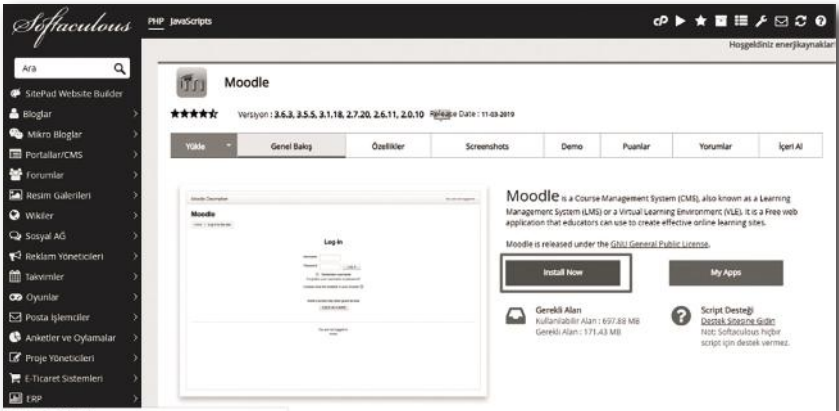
Softaculous PHP JavaScripts

Hoşgeldiniz enerjikaynaklar

Ara

SitePad Website Builder

Bloglar

Mikro Bloglar

Portallar/CMS

Forumlar

Resim Galerileri

Wikiler

Sosyal AĞ

Reklam Yöneticileri

Takvimler

Oyunlar

Posta İşlemciler

Anketler ve Oylamalar

Proje Yöneticileri

E-Ticaret Sistemleri

ERP

Moodle

Versiyon : 3.6.3, 3.5.5, 3.1.18, 2.7.20, 2.6.11, 2.0.10 Release Date : 11-03-2019

| Yükle | Genel Bakış | Özellikler | Screenshots | Demo | Puanlar | Yorumlar | İçeri Al |
|---|---|---|---|---|---|---|---|

Moodle

Log in

Moodle is a Course Management System (CMS), also known as a Learning Management System (LMS) or a Virtual Learning Environment (VLE). It is a Free web application that educators can use to create effective online learning sites.

Moodle is released under the GNU General Public License.

Install Now

My Apps

Gerekli Alan
Kullanılabilir Alan : 697.88 MB
Gerekli Alan : 171.43 MB

Script Desteği
Destek Sitesine Gidin
Not: Softaculous hiçbir script için destek vermez.